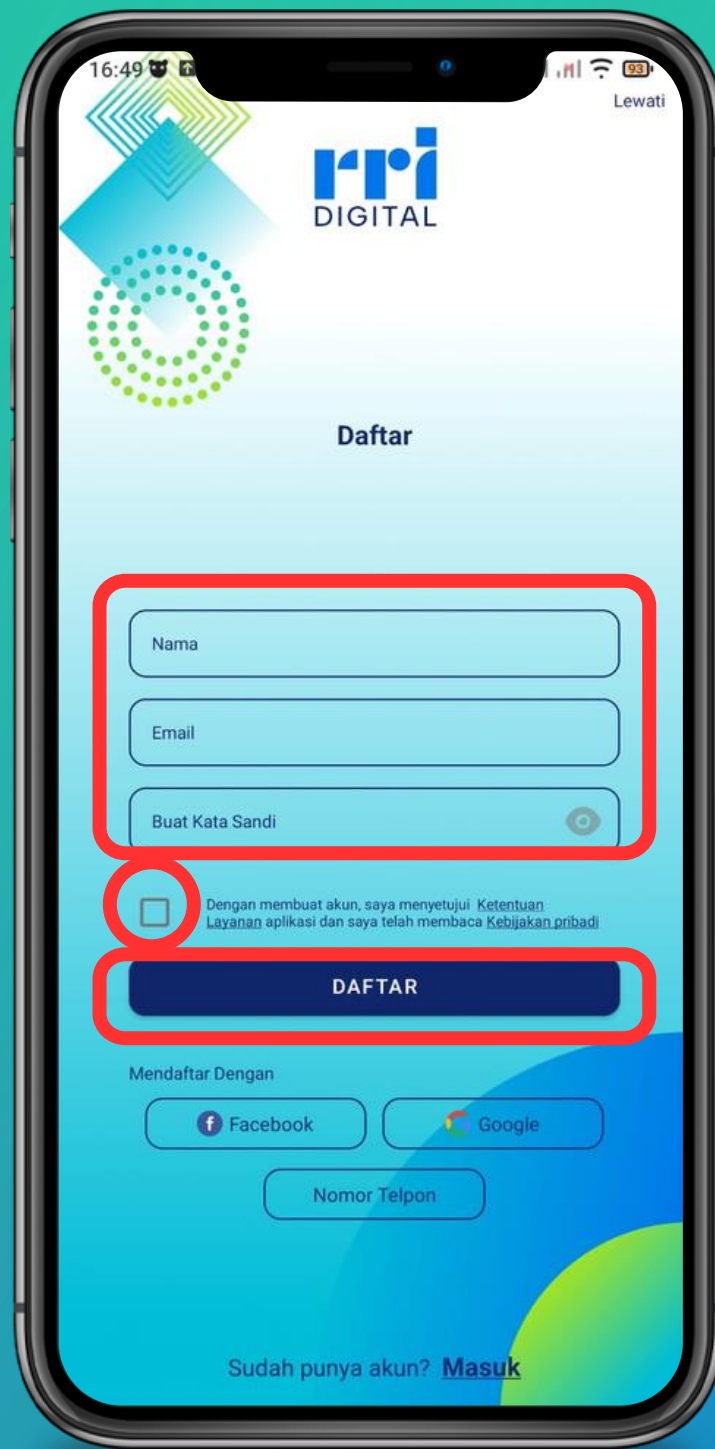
16:49

93

Lewati

rri
DIGITAL

Daftar

Nama

Email

Buat Kata Sandi

Dengan membuat akun, saya menyetujui Ketentuan Layanan aplikasi dan saya telah membaca Kebijakan pribadi

DAFTAR

Mendaftar Dengan

Facebook

Google

Nomor Telpon

Sudah punya akun? Masuk